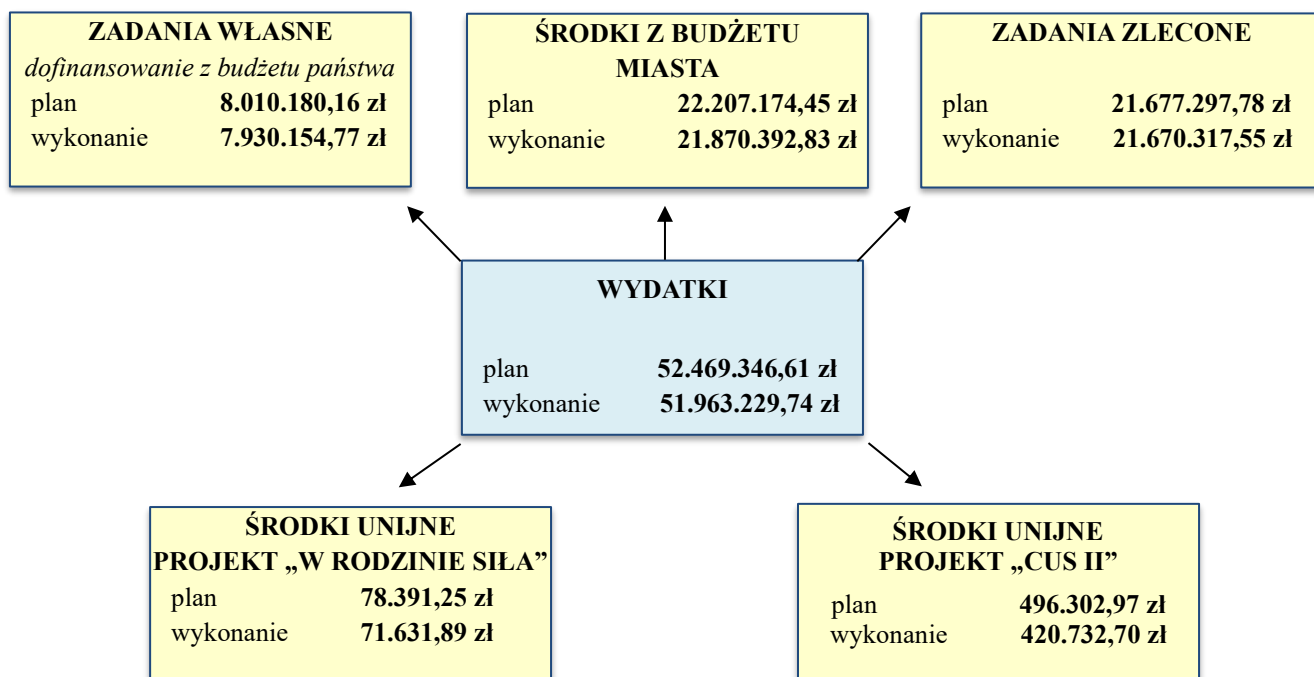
ZADANIA WŁASNE
*dofinansowanie z budżetu państwa*
plan **8.010.180,16 zł**
wykonanie **7.930.154,77 zł**

ŚRODKI Z BUDŻETU MIASTA
plan **22.207.174,45 zł**
wykonanie **21.870.392,83 zł**

ZADANIA ZLECONE
plan **21.677.297,78 zł**
wykonanie **21.670.317,55 zł**

WYDATKI
plan **52.469.346,61 zł**
wykonanie **51.963.229,74 zł**

ŚRODKI UNIJNE
PROJEKT „W RODZINIE SIŁA"
plan **78.391,25 zł**
wykonanie **71.631,89 zł**

ŚRODKI UNIJNE
PROJEKT „CUS II"
plan **496.302,97 zł**
wykonanie **420.732,70 zł**